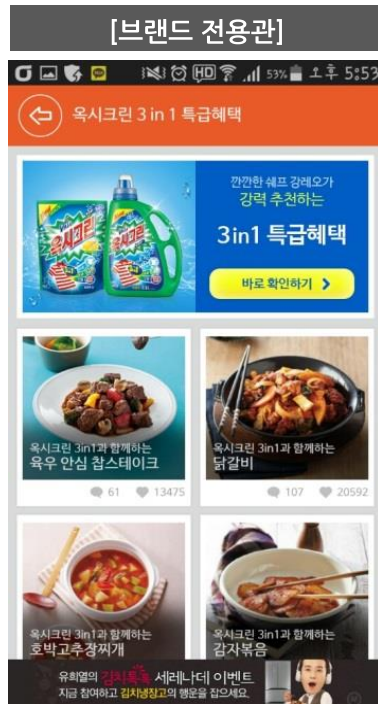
[브랜드 전용관]

HD 53% 오후 5:53

옥시크린 3 in 1 특급혜택

옥시크린

깐깐한 쉐프 강레오가
강력 추천하는
3in1 특급혜택
바로 확인하기

옥시크린 3in1과 함께하는
육우 안심 찹스테이크
61 13475

옥시크린 3in1과 함께하는
닭갈비
107 20592

옥시크린 3in1과 함께하는
호박고추장찌개

옥시크린 3in1과 함께하는
감자볶음

유희열의 김치톡톡 세레나데 이벤트
지금 참여하고 김치냉장고의 행운을 잡으세요.